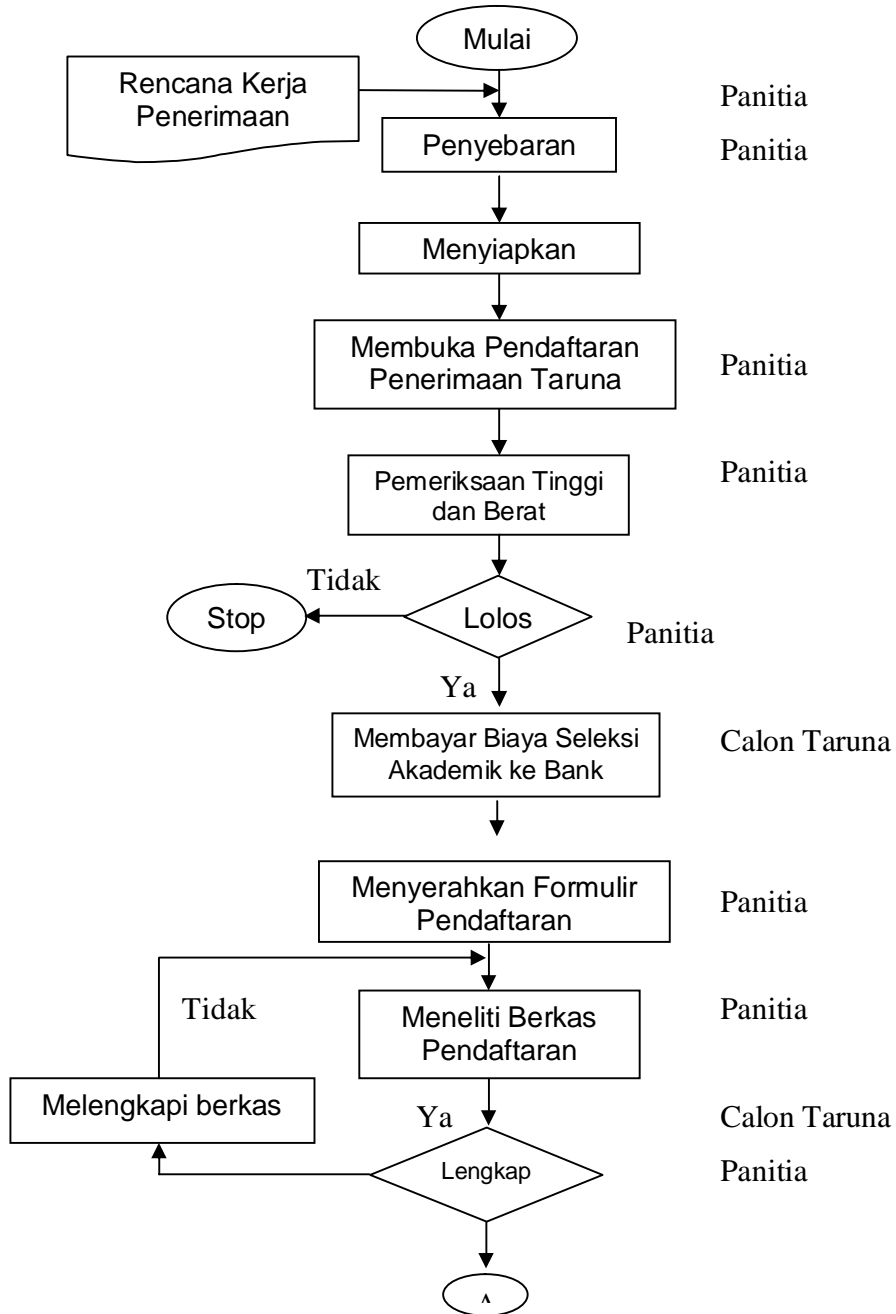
Mulai

Rencana Kerja Penerimaan

Panitia

Penyebaran

Panitia

Menyiapkan

Membuka Pendaftaran Penerimaan Taruna

Panitia

Pemeriksaan Tinggi dan Berat

Panitia

Tidak

Stop

Lolos

Panitia

Ya

Membayar Biaya Seleksi Akademik ke Bank

Calon Taruna

Menyerahkan Formulir Pendaftaran

Panitia

Tidak

Meneliti Berkas Pendaftaran

Panitia

Melengkapi berkas

Ya

Calon Taruna

Lengkap

Panitia

A